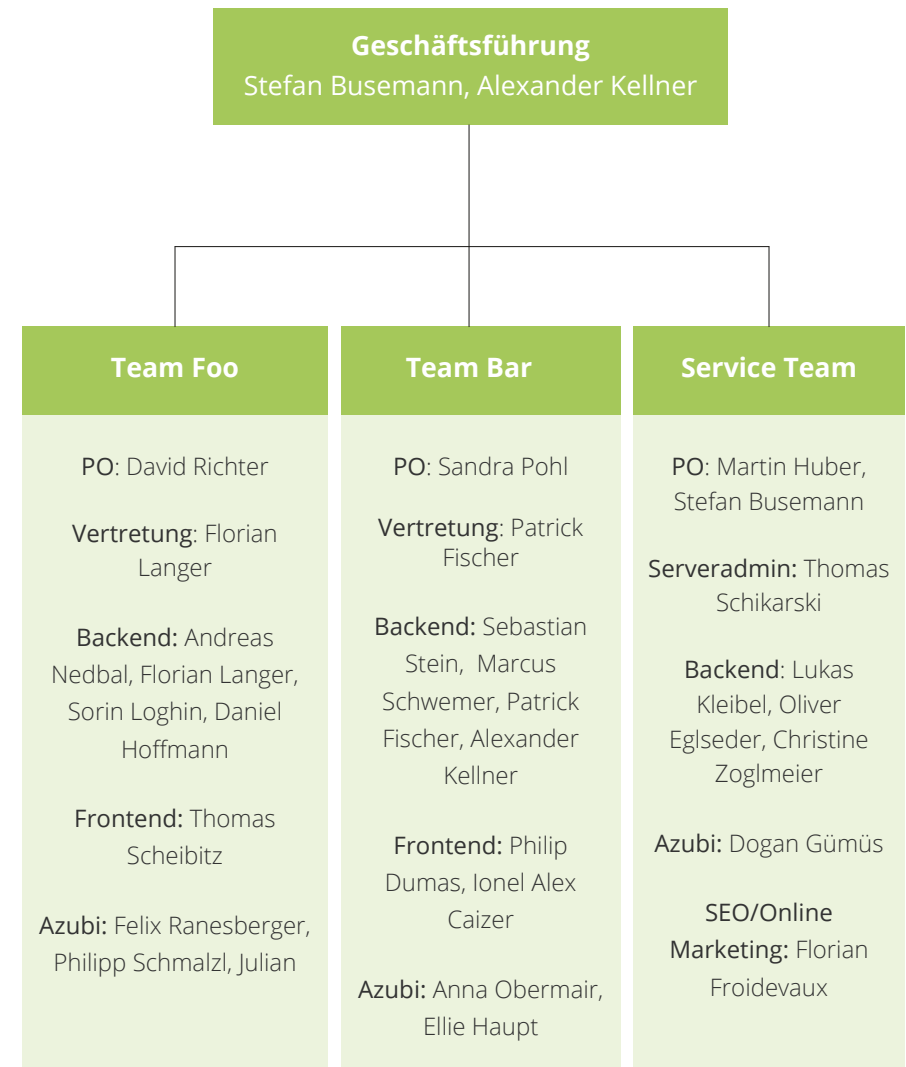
Geschäftsführung
Stefan Busemann, Alexander Kellner

Team Foo

PO: David Richter

Vertretung: Florian Langer

Backend: Andreas Nedbal, Florian Langer, Sorin Loghin, Daniel Hoffmann

Frontend: Thomas Scheibitz

Azubi: Felix Ranesberger, Philipp Schmalzl, Julian

Team Bar

PO: Sandra Pohl

Vertretung: Patrick Fischer

Backend: Sebastian Stein, Marcus Schwemer, Patrick Fischer, Alexander Kellner

Frontend: Philip Dumas, Ionel Alex Caizer

Azubi: Anna Obermair, Ellie Haupt

Service Team

PO: Martin Huber, Stefan Busemann

Serveradmin: Thomas Schikarski

Backend: Lukas Kleibel, Oliver Eglseder, Christine Zoglmeier

Azubi: Dogan Gümüs

SEO/Online Marketing: Florian Froidevaux